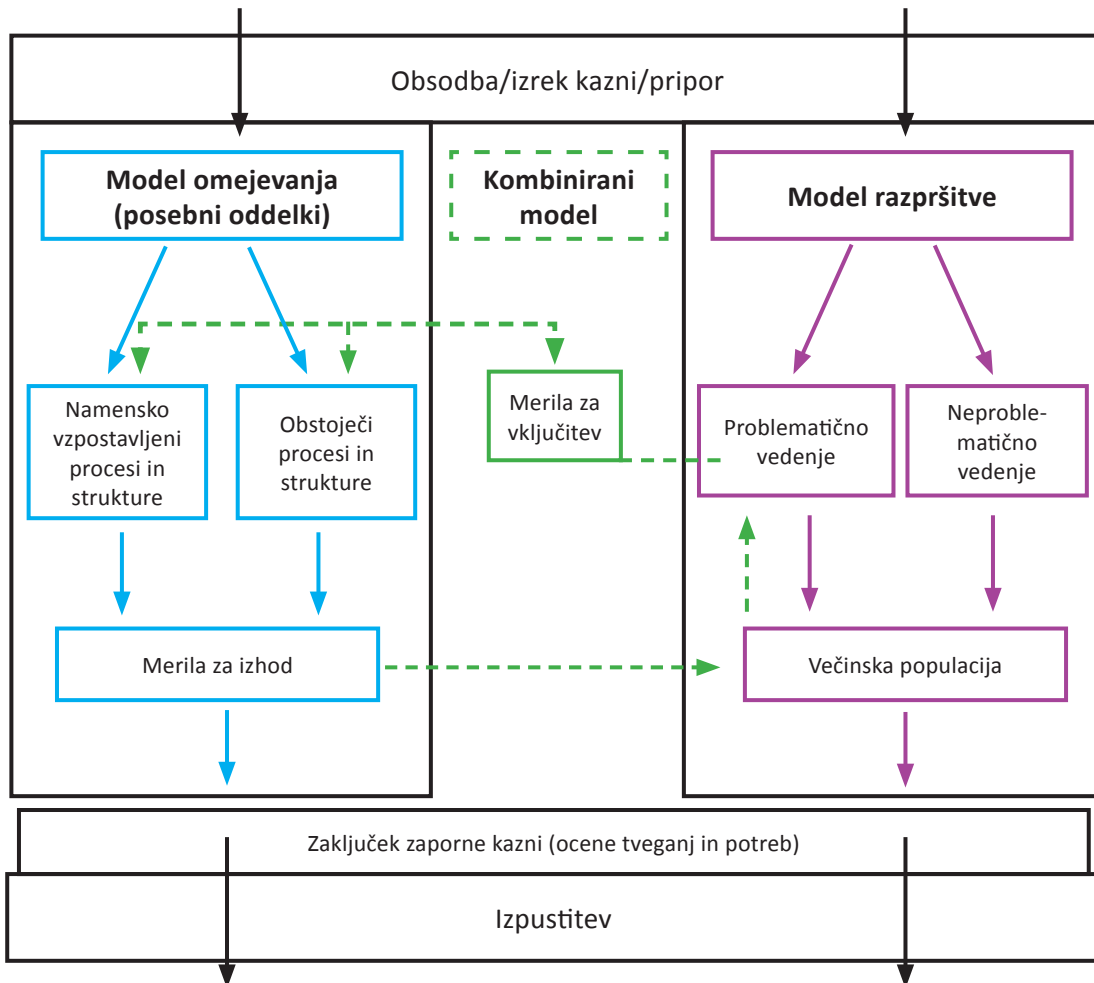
Obsodba/izrek kazni/pripor

Model omejevanja (posebni oddelki)

Kombinirani model

Model razpršitve

Namensko vzpostavljeni procesi in strukture

Obstoječi procesi in strukture

Merila za vključitev

Problematično vedenje

Neproblematično vedenje

Merila za izhod

Večinska populacija

Zaključek zaporne kazni (ocene tveganj in potreb)

Izpustitev